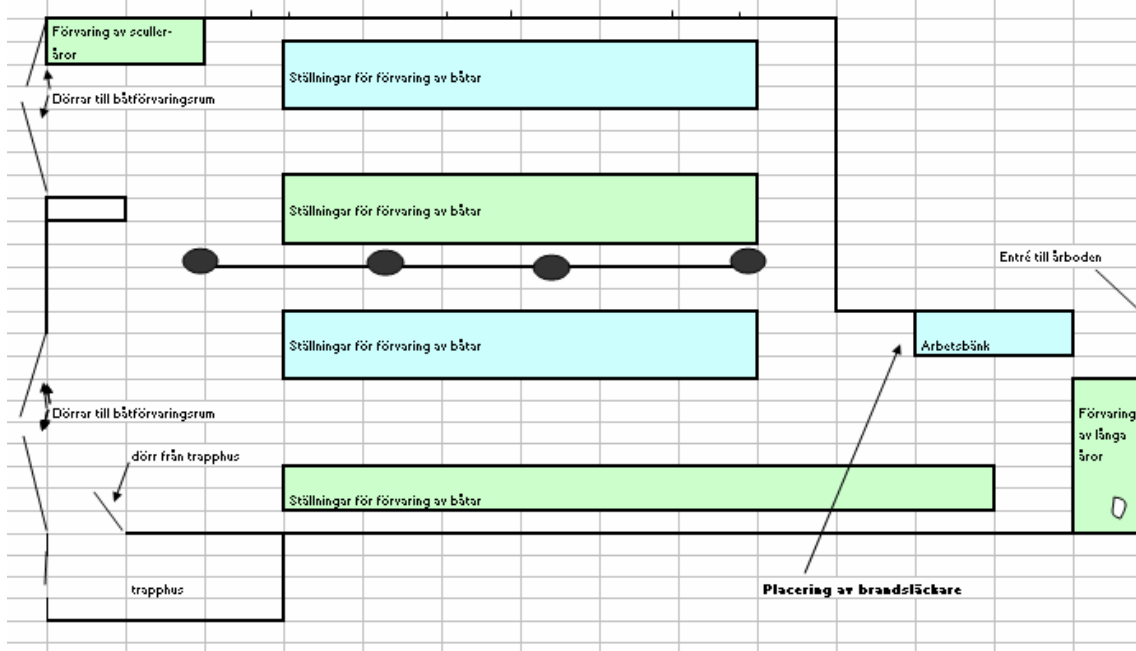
Förvaring av sculleråror

Dörrar till båtförvaringsrum

Ställningar för förvaring av båtar

Ställningar för förvaring av båtar

Entré till årboden

Ställningar för förvaring av båtar

Arbetsbänk

Dörrar till båtförvaringsrum

Förvaring av långa åror

dörr från trapphus

Ställningar för förvaring av båtar

trapphus

Placering av brandsläckare